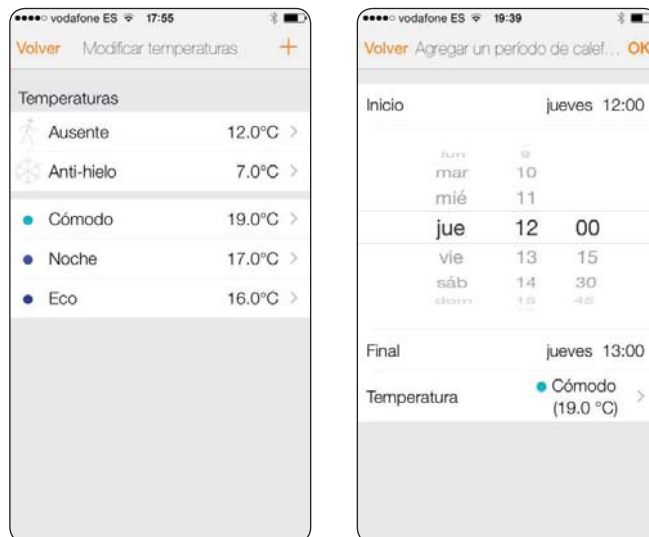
●●●●○ vodafone ES 17:55

Volver Modificar temperaturas +

Temperaturas

Ausente 12.0°C >

Anti-hielo 7.0°C >

Cómodo 19.0°C >

Noche 17.0°C >

Eco 16.0°C >

●●●●○ vodafone ES 19:39

Volver Agregar un período de calef... OK

Inicio jueves 12:00

lun 9
mar 10
mié 11
jue 12 00
vie 13 15
sáb 14 30
dom 15 45

Final jueves 13:00

Temperatura Cómodo (19.0 °C) >